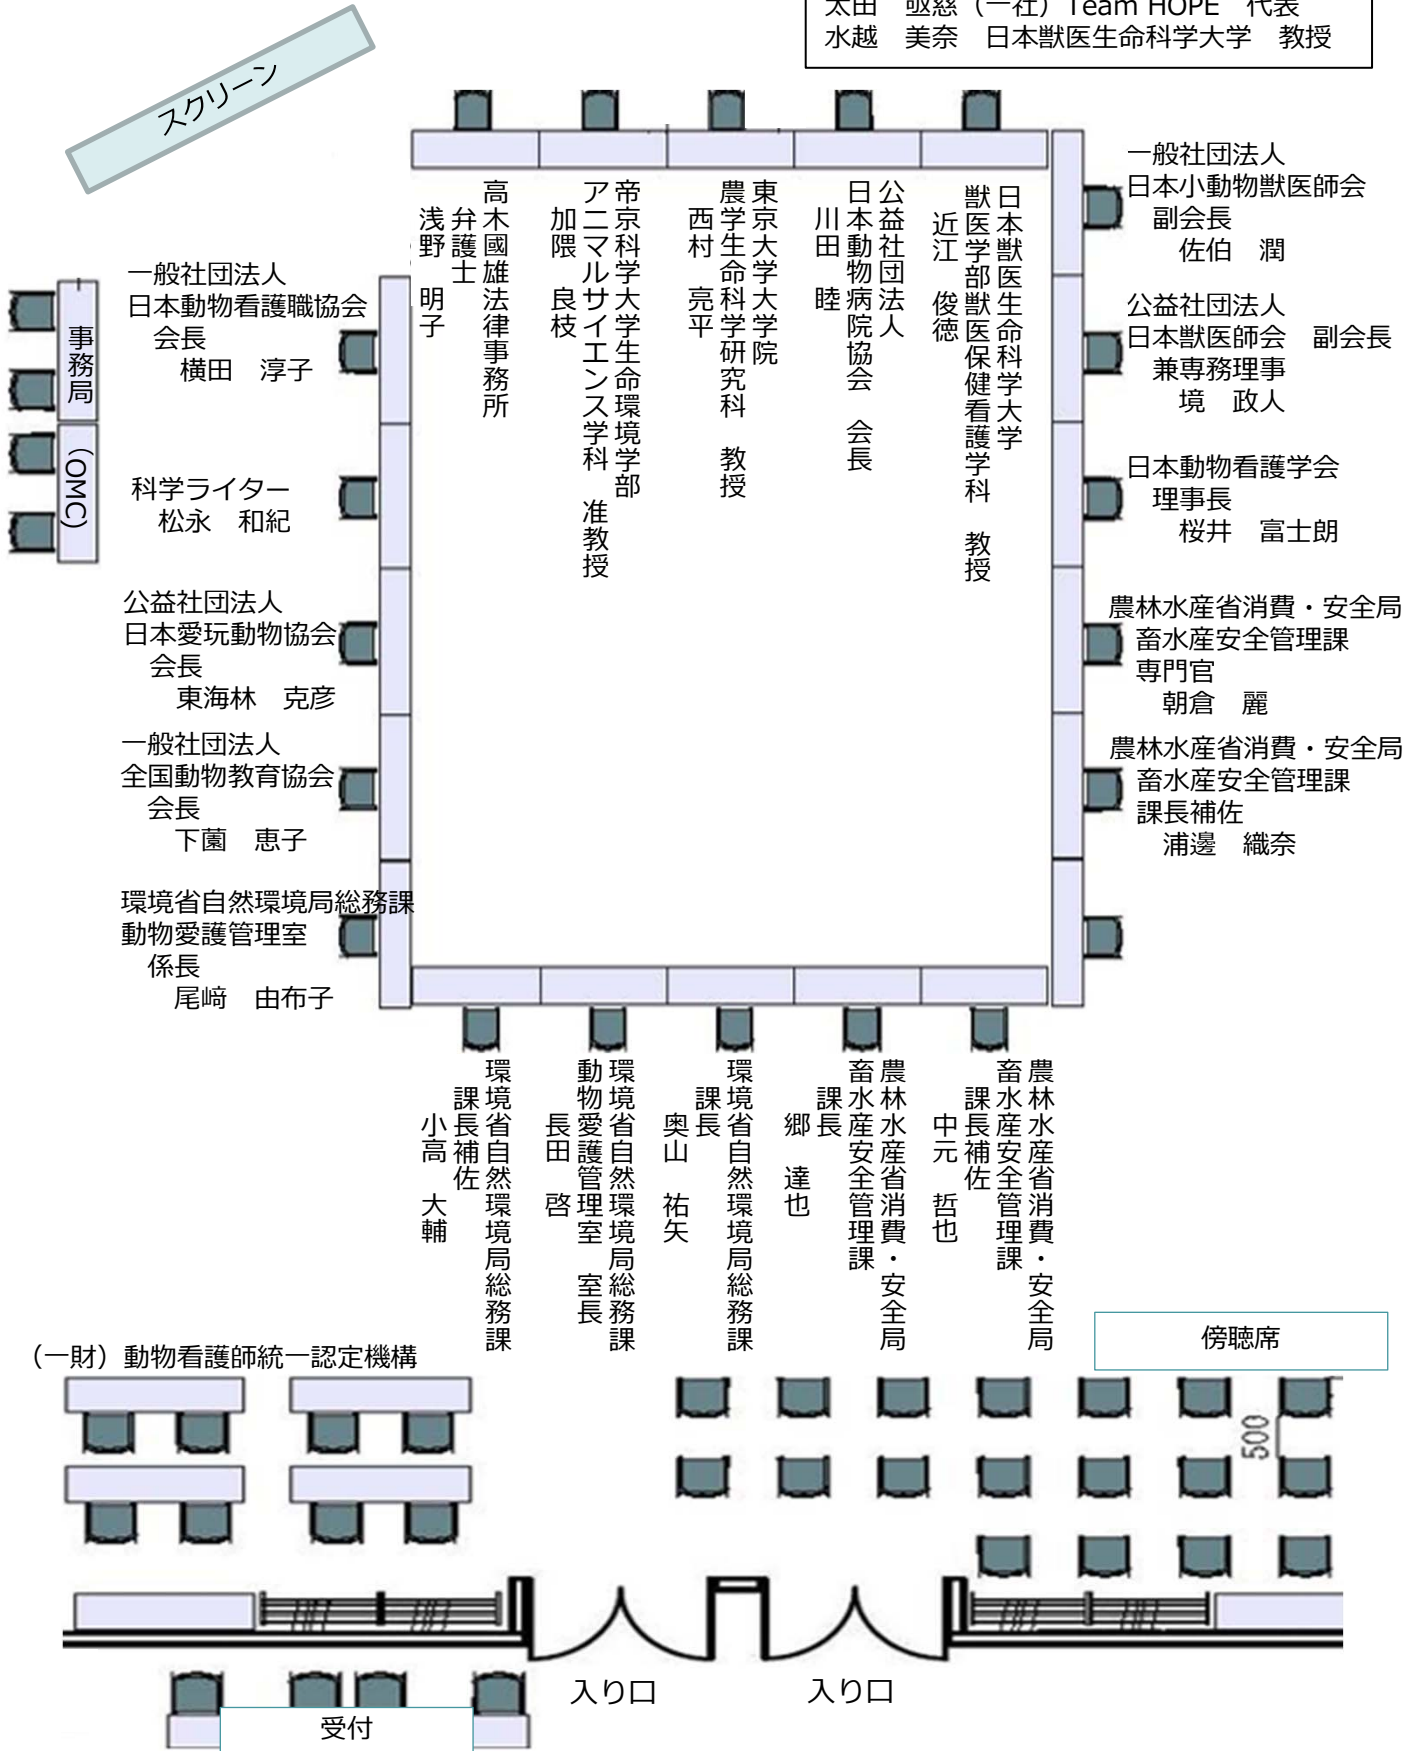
太田 敬総（一社）Team HOPE 代表
水越 美奈 日本獣医生命科学大学 教授

スクリーン

日本獣医生命科学大学
獣医学部獣医保健看護学科 教授
近江 俊徳

公益社団法人
日本動物病院協会 会長
川田 睦

東京大学大学院
農学生命科学研究科 教授
西村 亮平

帝京科学大学生命環境学部
アニマルサイエンス学科 准教授
加隈 良枝

高木國雄法律事務所
弁護士
浅野 明子

一般社団法人
日本小動物獣医師会
副会長
佐伯 潤

公益社団法人
日本獣医師会 副会長
兼専務理事
境 政人

日本動物看護学会
理事長
桜井 富士朗

農林水産省消費・安全局
畜水産安全管理課
専門官
朝倉 麗

農林水産省消費・安全局
畜水産安全管理課
課長補佐
浦邊 織奈

事務局
（OMC）

一般社団法人
日本動物看護職協会
会長
横田 淳子

科学ライター
松永 和紀

公益社団法人
日本愛玩動物協会
会長
東海林 克彦

一般社団法人
全国動物教育協会
会長
下薗 恵子

環境省自然環境局総務課
動物愛護管理室
係長
尾﨑 由布子

農林水産省消費・安全局
畜水産安全管理課
課長補佐
中元 哲也

農林水産省消費・安全局
畜水産安全管理課
課長
郷 達也

環境省自然環境局総務課
課長
奥山 祐矢

環境省自然環境局総務課
動物愛護管理室 室長
長田 啓

環境省自然環境局総務課
課長補佐
小高 大輔

（一財）動物看護師統一認定機構

傍聴席

500

入り口

入り口

受付